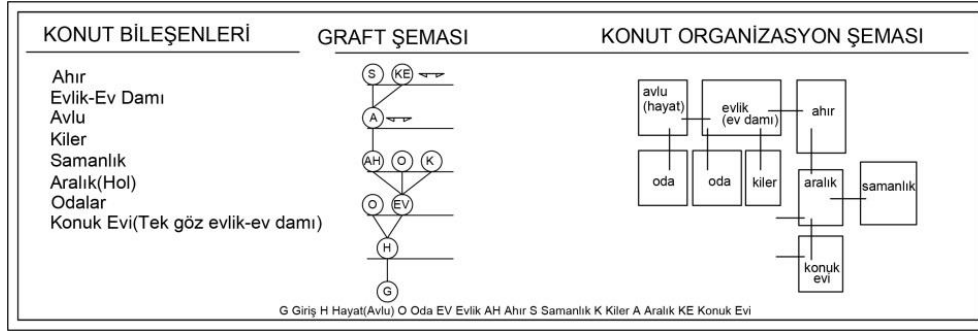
KONUT BİLEŞENLERİ

Ahır
Evlik-Ev Damı
Avlu
Kiler
Samanlık
Aralık(Hol)
Odalar
Konuk Evi(Tek göz evlik-ev damı)

GRAFT ŞEMASI

S KE
A
AH O K
O EV
H
G

KONUT ORGANİZASYON ŞEMASI

avlu (hayat)
evlik (ev damı)
ahır
oda
oda
kiler
aralık
samanlık
konuk evi

G Giriş H Hayat(Avlu) O Oda EV Evlik AH Ahır S Samanlık K Kiler A Aralık KE Konuk Evi